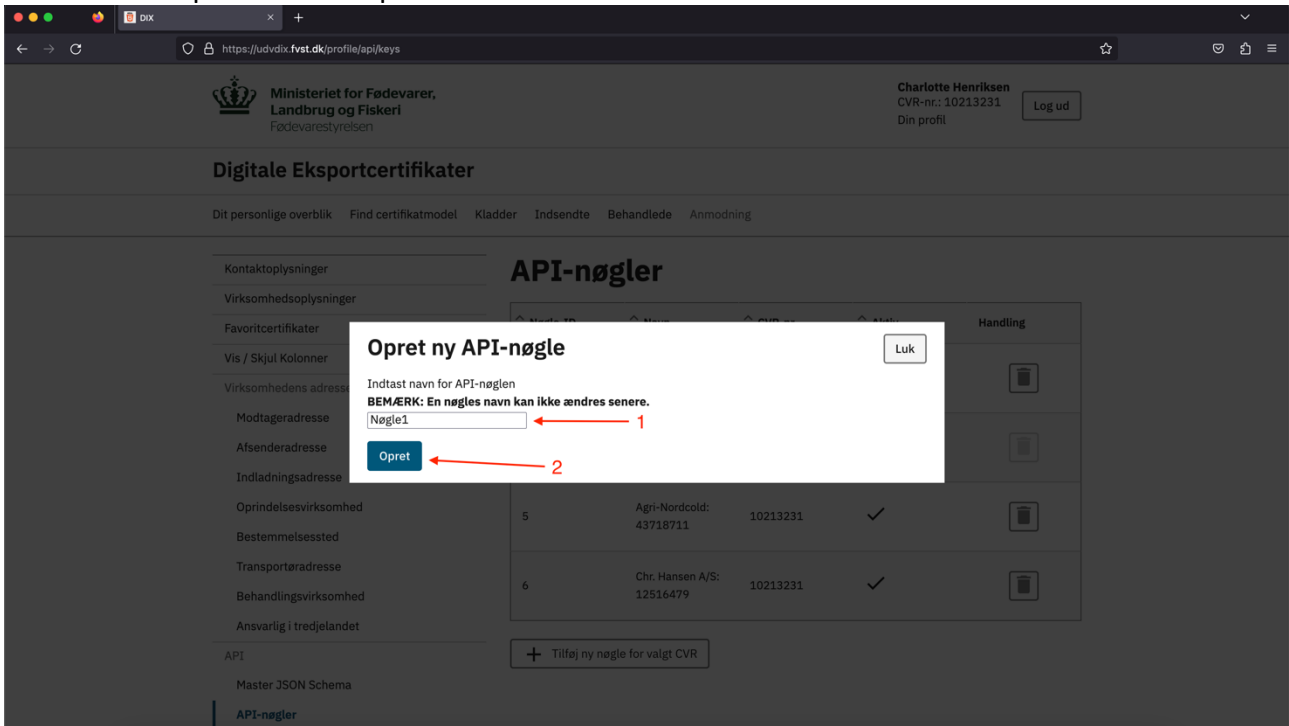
DIX

https://udvdix.fvst.dk/profile/api/keys

Ministeriet for Fødevarer, Landbrug og Fiskeri
Fødevarestyrelsen

Charlotte Henriksen
CVR-nr.: 10213231
Din profil

Log ud

Digitale Eksportcertifikater

Dit personlige overblik Find certifikatmodel Kladder Indsendte Behandlede Anmodning

Kontaktoplysninger
Virksomhedsoplysninger
Favoritcertifikater
Vis / Skjul Kolonner
Virksomhedens adresse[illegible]
Modtageradresse
Afsenderadresse
Indladningsadresse
Oprindelsesvirksomhed
Bestemmelsessted
Transportøradresse
Behandlingsvirksomhed
Ansvarlig i tredjelandet
API
Master JSON Schema
API-nøgler

API-nøgler

| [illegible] | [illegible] | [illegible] | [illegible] | Handling |
|---|---|---|---|---|
| | | | | |
| | | | | |
| 5 | Agri-Nordcold: 43718711 | 10213231 | ✓ | |
| 6 | Chr. Hansen A/S: 12516479 | 10213231 | ✓ | |

Tilføj ny nøgle for valgt CVR

Opret ny API-nøgle

Luk

Indtast navn for API-nøglen
BEMÆRK: En nøgles navn kan ikke ændres senere.
Nøgle1

1

Opret

2